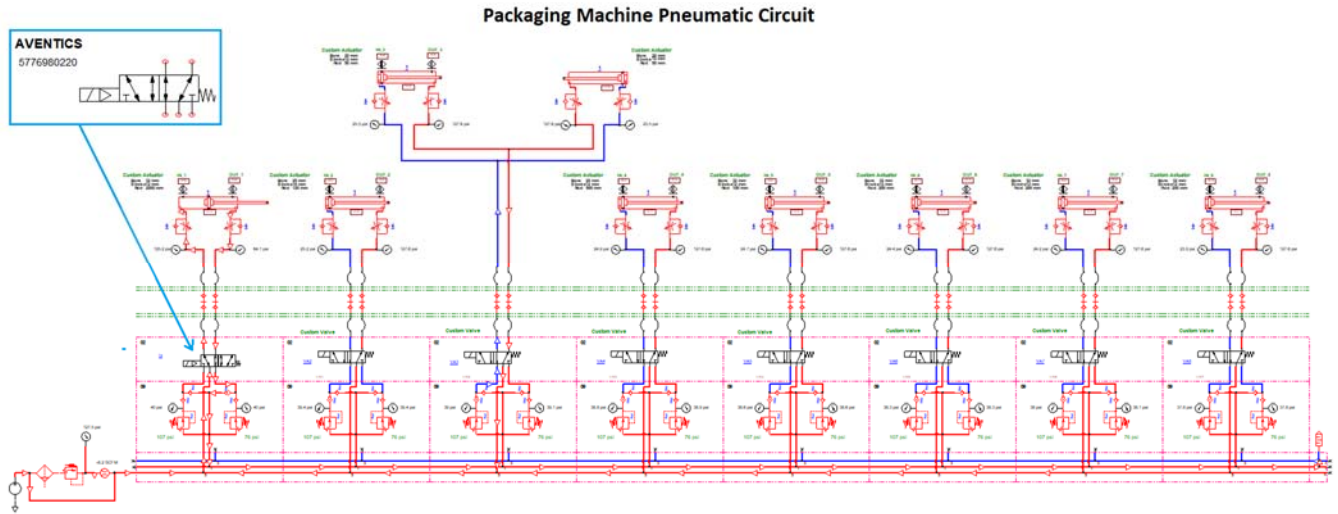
Packaging Machine Pneumatic Circuit

AVENTICS
5776980220

Custom Actuator
Custom Actuator
Custom Actuator
Custom Actuator
Custom Actuator
Custom Actuator
Custom Actuator
Custom Actuator
Custom Actuator
Custom Actuator

Custom Valve
Custom Valve
Custom Valve
Custom Valve
Custom Valve
Custom Valve
Custom Valve
Custom Valve

107 psi
76 psi
107 psi
76 psi
107 psi
76 psi
107 psi
76 psi
107 psi
76 psi
107 psi
76 psi
107 psi
76 psi
107 psi
76 psi